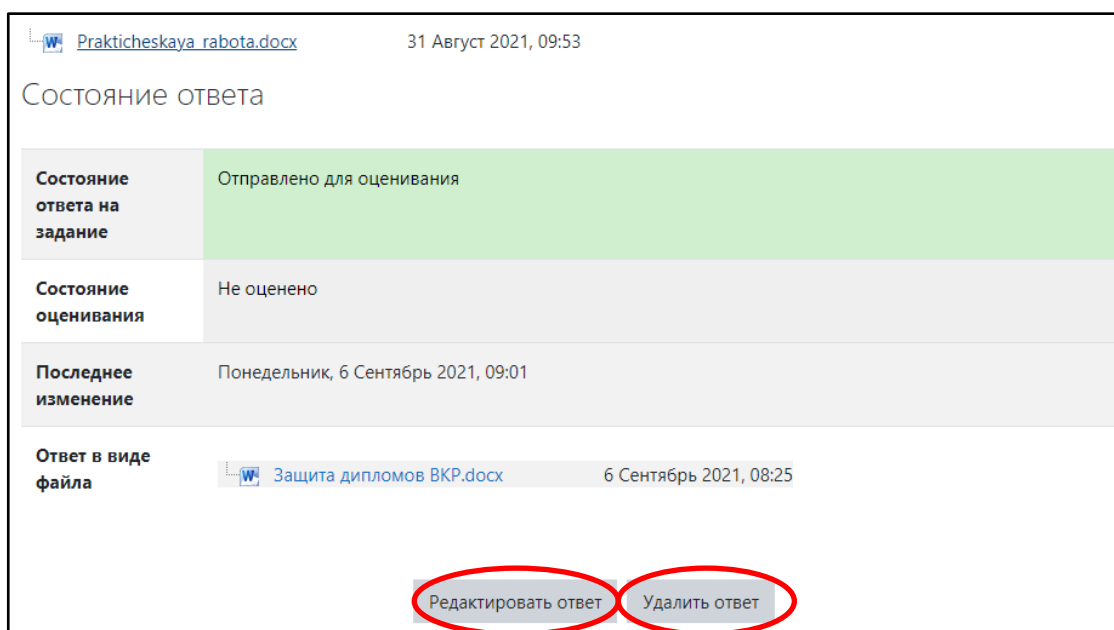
Prakticheskaya_rabota.docx 31 Август 2021, 09:53

Состояние ответа

| | |
|---|---|
| Состояние ответа на задание | Отправлено для оценивания |
| Состояние оценивания | Не оценено |
| Последнее изменение | Понедельник, 6 Сентябрь 2021, 09:01 |
| Ответ в виде файла | Защита дипломов ВКР.docx 6 Сентябрь 2021, 08:25 |

Редактировать ответ Удалить ответ